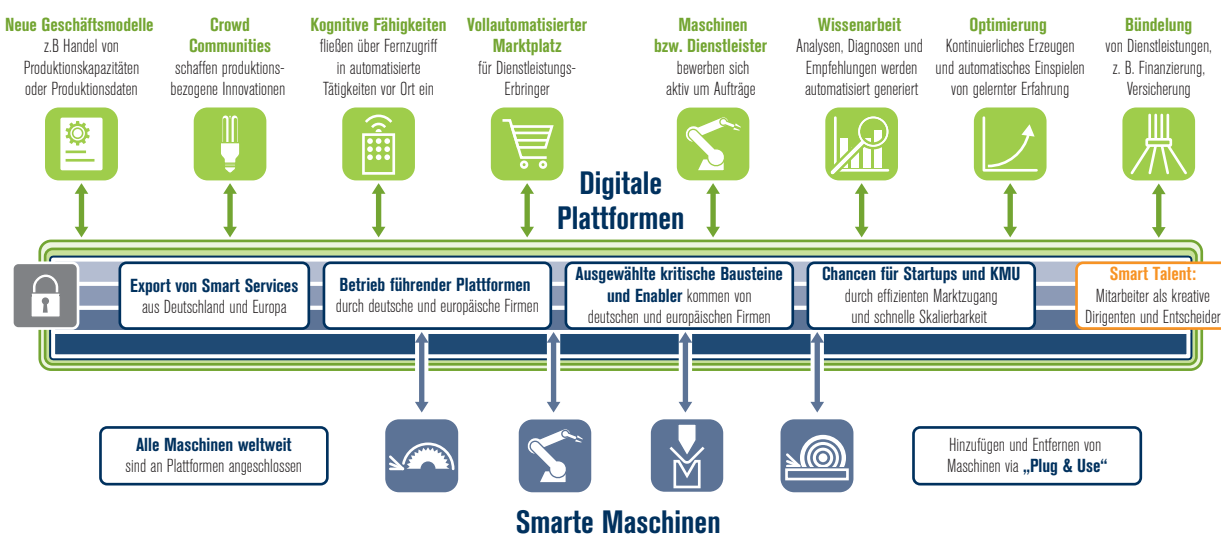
**Neue Geschäftsmodelle**
z.B Handel von Produktionskapazitäten oder Produktionsdaten

**Crowd Communities**
schaffen produktionsbezogene Innovationen

**Kognitive Fähigkeiten**
fließen über Fernzugriff in automatisierte Tätigkeiten vor Ort ein

**Vollautomatisierter Marktplatz**
für Dienstleistungs-Erbringer

**Maschinen bzw. Dienstleister**
bewerben sich aktiv um Aufträge

**Wissenarbeit**
Analysen, Diagnosen und Empfehlungen werden automatisiert generiert

**Optimierung**
Kontinuierliches Erzeugen und automatisches Einspielen von gelernter Erfahrung

**Bündelung**
von Dienstleistungen, z. B. Finanzierung, Versicherung

**Digitale Plattformen**

**Export von Smart Services** aus Deutschland und Europa

**Betrieb führender Plattformen** durch deutsche und europäische Firmen

**Ausgewählte kritische Bausteine und Enabler** kommen von deutschen und europäischen Firmen

**Chancen für Startups und KMU** durch effizienten Marktzugang und schnelle Skalierbarkeit

**Smart Talent:** Mitarbeiter als kreative Dirigenten und Entscheider

**Alle Maschinen weltweit** sind an Plattformen angeschlossen

Hinzufügen und Entfernen von Maschinen via **„Plug & Use"**

**Smarte Maschinen**